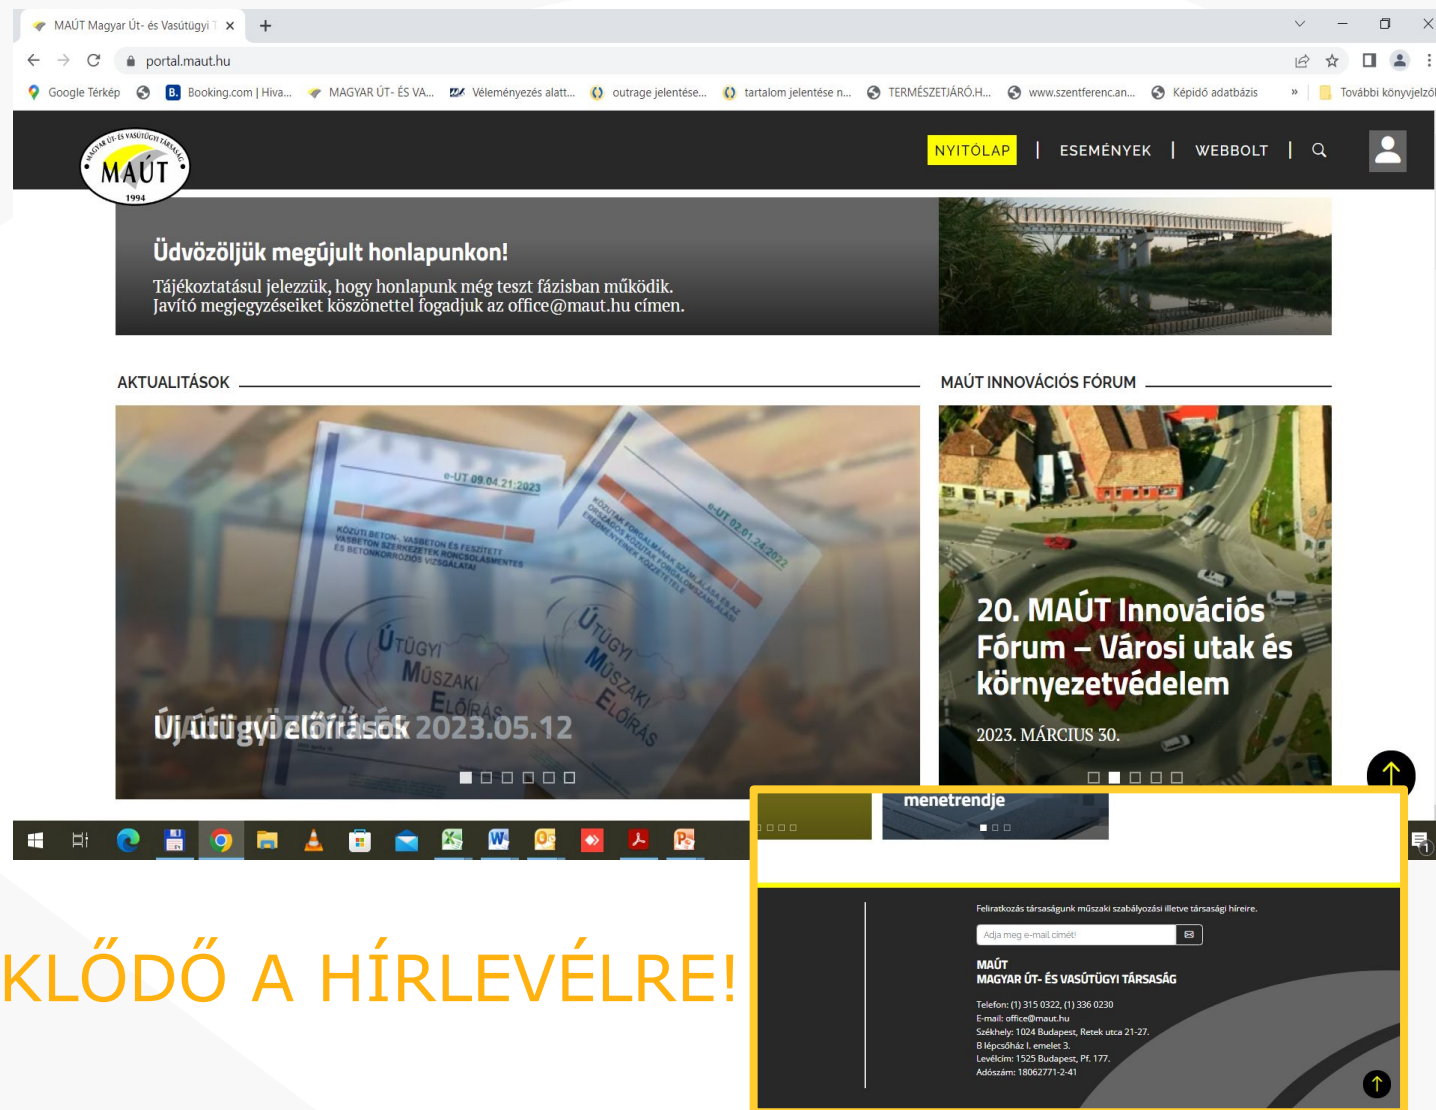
MAÚT Magyar Út- és Vasútügyi T ×

portal.maut.hu

Google Térkép | Booking.com | Hiva... | MAGYAR ÚT- ÉS VA... | Véleményezés alatt... | outrage jelentése... | tartalom jelentése n... | TERMÉSZETJÁRÓ.H... | www.szentferencan... | Képidő adatbázis | » | További könyvjelzők

MAGYAR ÚT- ÉS VASÚTÜGYI TÁRSASÁG
MAÚT
1994

NYITÓLAP | ESEMÉNYEK | WEBBOLT |

Üdvözöljük megújult honlapunkon!

Tájékoztatásul jelezzük, hogy honlapunk még teszt fázisban működik. Javító megjegyzéseiket köszönettel fogadjuk az office@maut.hu címen.

AKTUALITÁSOK

MAÚT INNOVÁCIÓS FÓRUM

e-UT 09.04.21:2023
KÖZÚTI BETON-, VASBETON ÉS FESZÍTETT VASBETON SZERKEZETEK RONCSOLÁSMENTES ÉS BETONKORRÓZIÓS VIZSGÁLATAI
ÚTÜGYI MŰSZAKI ELŐÍRÁS

e-UT 02.01.24:2022
KÖZUTAK FORGALMÁNAK SZABÁLYOZÁSA ÉS AZ ORSZÁGOS KÖZÚTI FORGALOMSZÁMLÁLÁSI RENDSZER
ÚTÜGYI MŰSZAKI ELŐÍRÁS

Új útügyi előírások 2023.05.12

20. MAÚT Innovációs Fórum – Városi utak és környezetvédelem

2023. MÁRCIUS 30.

menetrendje

KLŐDŐ A HÍRLEVÉLRE!

Feliratkozás társaságunk műszaki szabályozási illetve társasági híreire.

Adja meg e-mail címét!

MAÚT
MAGYAR ÚT- ÉS VASÚTÜGYI TÁRSASÁG

Telefon: (1) 315 0322, (1) 336 0230
E-mail: office@maut.hu
Székhely: 1024 Budapest, Retek utca 21-27.
B lépcsőház I. emelet 3.
Levélcím: 1525 Budapest, Pf. 177.
Adószám: 18062771-2-41